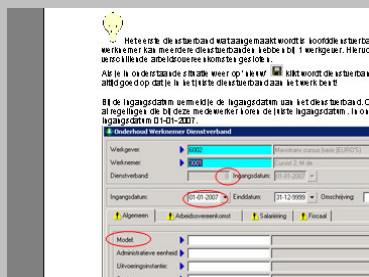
Het eerste dienstverband wat aangemaakt wordt is hoofddienstverband. Een werknemer kan meerdere dienstverbanden hebben bij 1 werkgever. Hierdoor verschillende arbeidsovereenkomsten gesloten.

Als je in onderstaande situatie weer op 'nieuw' klikt wordt die dienstverband altijd goed op dat je in het juiste dienstverband aan het werk bent!

Bij de ingangsdatum vermeld je de ingangsdatum van het dienstverband. De regelingen die bij deze medewerker horen de juiste ingangsdatum. In ons ingangsdatum 01-01-2007.

Onderhoud Werknemer Dienstverband

Werkgever: 6002 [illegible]

Werknemer: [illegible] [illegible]

Dienstverband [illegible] Ingangsdatum: 01-01-2007

Ingangsdatum: 01-01-2007 Einddatum: 31-12-9999 Omschrijving:

Algemeen | Arbeidsovereenkomst | Salariëring | Fiscaal

Model:

Administratieve eenheid:

Uitvoeringsinstantie: